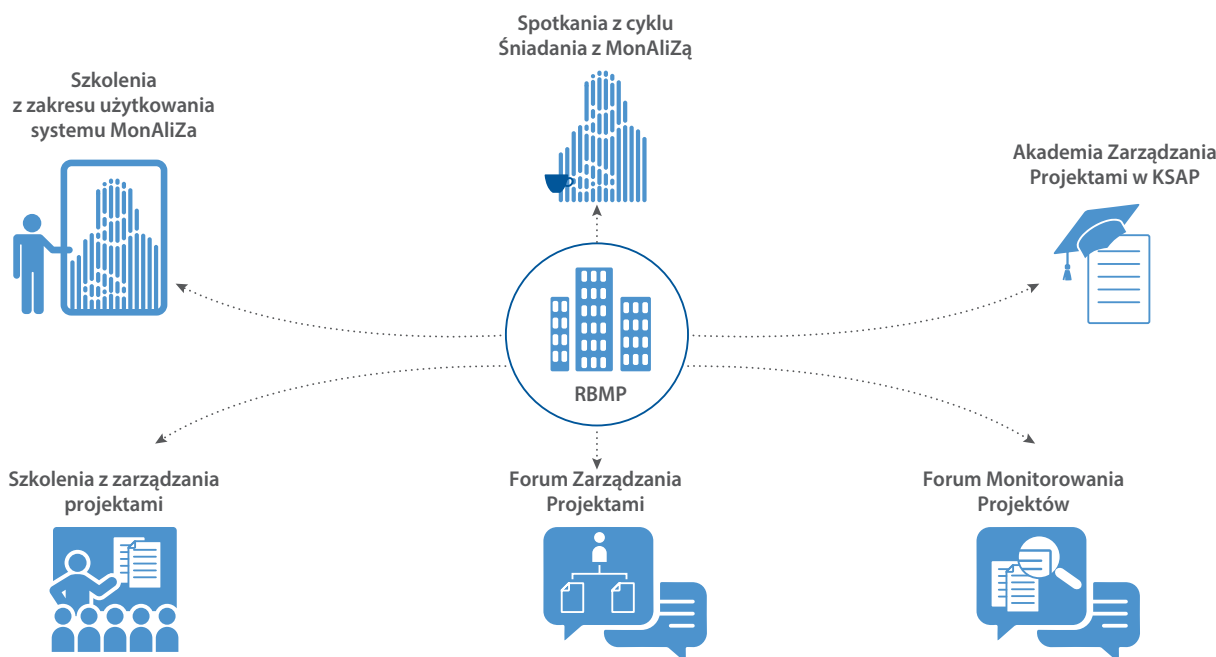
Spotkania z cyklu Śniadania z MonAliZą

Szkolenia z zakresu użytkowania systemu MonAliZa

Akademia Zarządzania Projektami w KSAP

RBMP

Szkolenia z zarządzania projektami

Forum Zarządzania Projektami

Forum Monitorowania Projektów